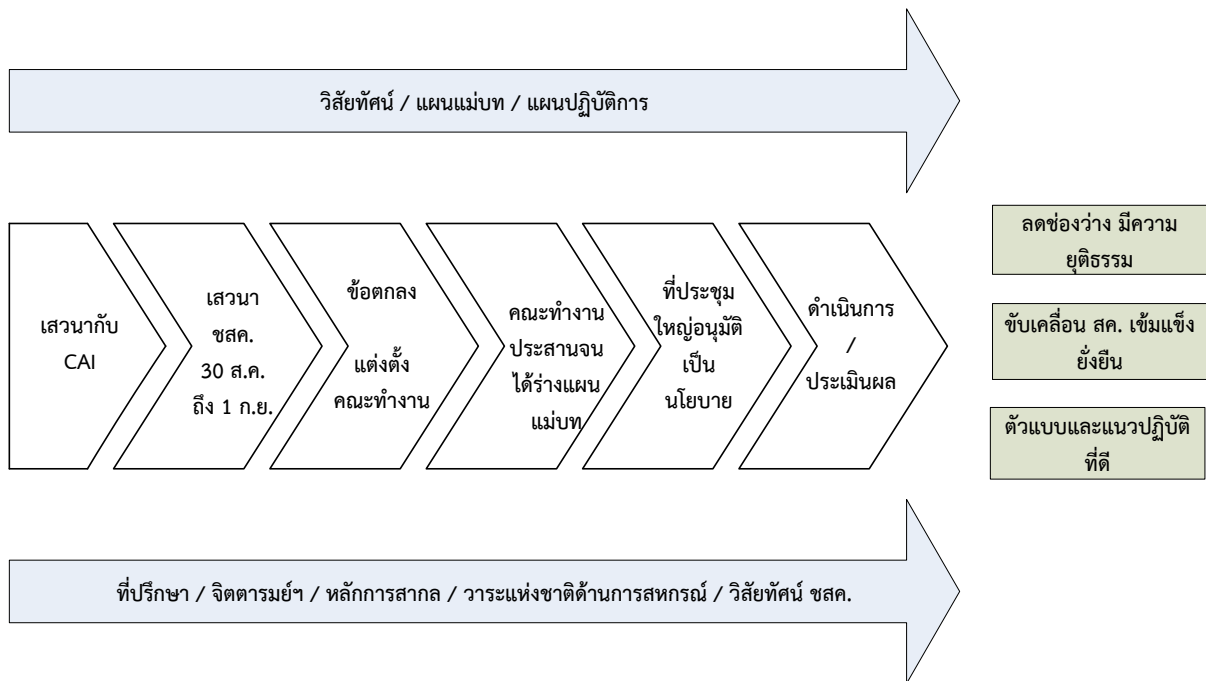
วิสัยทัศน์ / แผนแม่บท / แผนปฏิบัติการ

เสวนากับ CAI

เสวนา ชสค. 30 ส.ค. ถึง 1 ก.ย.

ข้อตกลง

แต่งตั้ง คณะทำงาน

คณะทำงาน ประสานจน ได้ร่างแผน แม่บท

ที่ประชุม ใหญ่อนุมัติ เป็น นโยบาย

ดำเนินการ / ประเมินผล

ลดช่องว่าง มีความ ยุติธรรม

ขับเคลื่อน สค. เข้มแข็ง ยั่งยืน

ตัวแบบและแนวปฏิบัติ ที่ดี

ที่ปรึกษา / จิตตารมย์ฯ / หลักการสากล / วาระแห่งชาติด้านการสหกรณ์ / วิสัยทัศน์ ชสค.